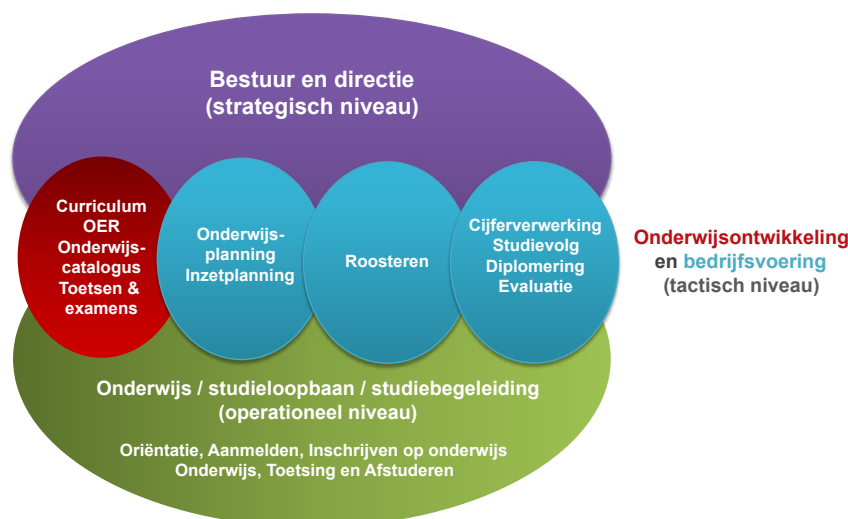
Bestuur en directie
(strategisch niveau)

Curriculum
OER
Onderwijscatalogus
Toetsen &
examens

Onderwijsplanning
Inzetplanning

Roosteren

Cijferverwerking
Studievolg
Diplomering
Evaluatie

Onderwijsontwikkeling
en bedrijfsvoering
(tactisch niveau)

Onderwijs / studieloopbaan / studiebegeleiding
(operationeel niveau)

Oriëntatie, Aanmelden, Inschrijven op onderwijs
Onderwijs, Toetsing en Afstuderen